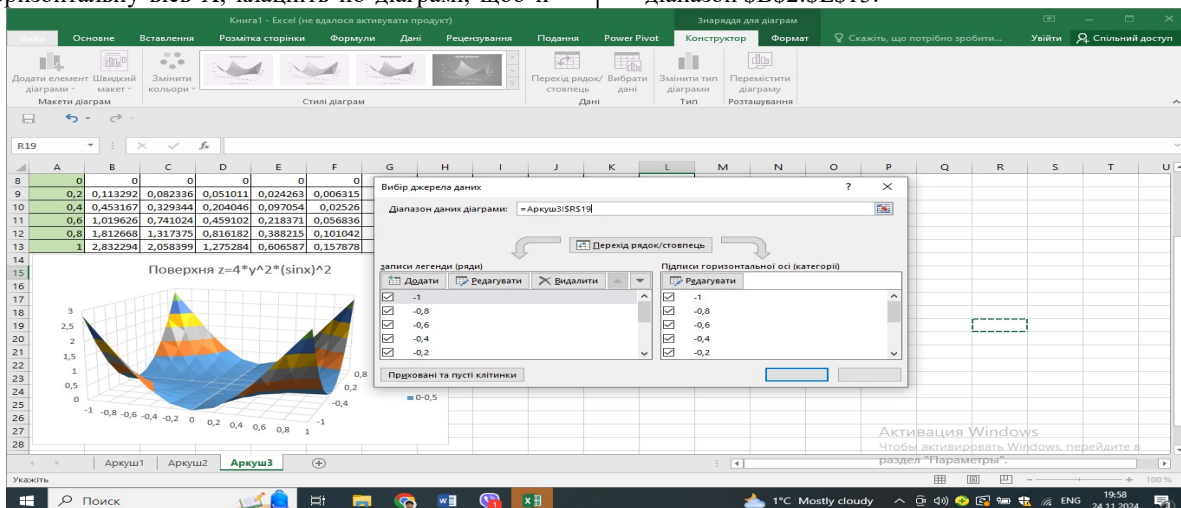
ризонтальну вісь X, клацніть по діаграмі, щоб и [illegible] діапазон $B$2:$B$13.

Книга1 - Excel (не вдалося активувати продукт)

Знаряддя для діаграм

Файл Основне Вставлення Розмітка сторінки Формули Дані Рецензування Подання Power Pivot Конструктор Формат Скажіть, що потрібно зробити... Увійти Спільний доступ

Додати елемент діаграми Швидкий макет Змінити кольори Макети діаграм Стилі діаграм Перехід рядок/стовпець Вибрати дані Дані Змінити тип діаграми Тип Перемістити діаграму Розташування

R19

| | A | B | C | D | E | F |
|---|---|---|---|---|---|---|
| 8 | 0 | 0 | 0 | 0 | 0 | 0 |
| 9 | 0,2 | 0,113292 | 0,082336 | 0,051011 | 0,024263 | 0,006315 |
| 10 | 0,4 | 0,453167 | 0,329344 | 0,204046 | 0,097054 | 0,02526 |
| 11 | 0,6 | 1,019626 | 0,741024 | 0,459102 | 0,218371 | 0,056836 |
| 12 | 0,8 | 1,812668 | 1,317375 | 0,816182 | 0,388215 | 0,101042 |
| 13 | 1 | 2,832294 | 2,058399 | 1,275284 | 0,606587 | 0,157878 |

Поверхня z=4*y^2*(sinx)^2

3 2,5 2 1,5 1 0,5 0
-1 -0,8 -0,6 -0,4 -0,2 0 0,2 0,4 0,6 0,8 1
0,8 0,2 -0,4 -1
0-0,5

Вибір джерела даних ? ×

Діапазон даних діаграми: =Аркуш3!$R$19

Перехід рядок/стовпець

Записи легенди (ряди)
Додати Редагувати Видалити
-1
-0,8
-0,6
-0,4
-0,2

Підписи горизонтальної осі (категорії)
Редагувати
-1
-0,8
-0,6
-0,4
-0,2

Приховані та пусті клітинки

Аркуш1 Аркуш2 Аркуш3

Активация Windows
Чтобы активировать Windows, перейдите в раздел "Параметры".

Укажіть

Поиск

1°C Mostly cloudy ENG 19:58 24.11.2024